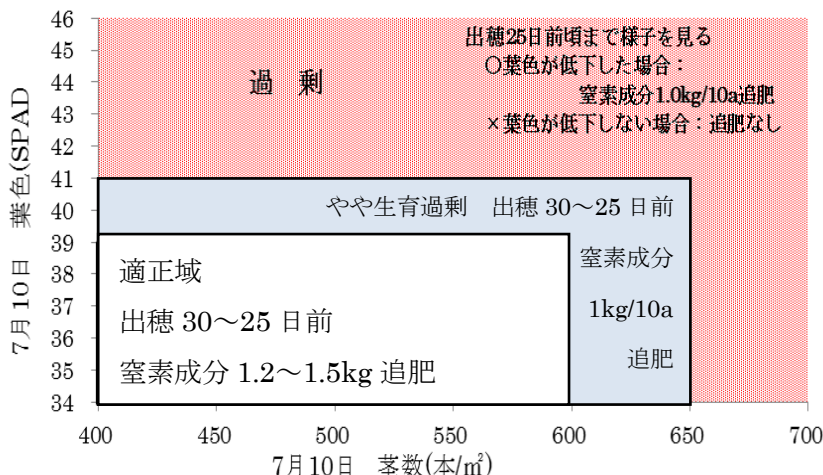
46
45
44
43
42
41
40
39
38
37
36
35
34

7月10日　葉色(SPAD

過　剰

出穂25日前頃まで様子を見る
○葉色が低下した場合：
窒素成分1.0kg/10a追肥
×葉色が低下しない場合：追肥なし

やや生育過剰　出穂 30～25 日前

窒素成分
1kg/10a
追肥

適正域
出穂 30～25 日前
窒素成分 1.2～1.5kg 追肥

400　450　500　550　600　650　700
7月10日　茎数(本/m$^2$)